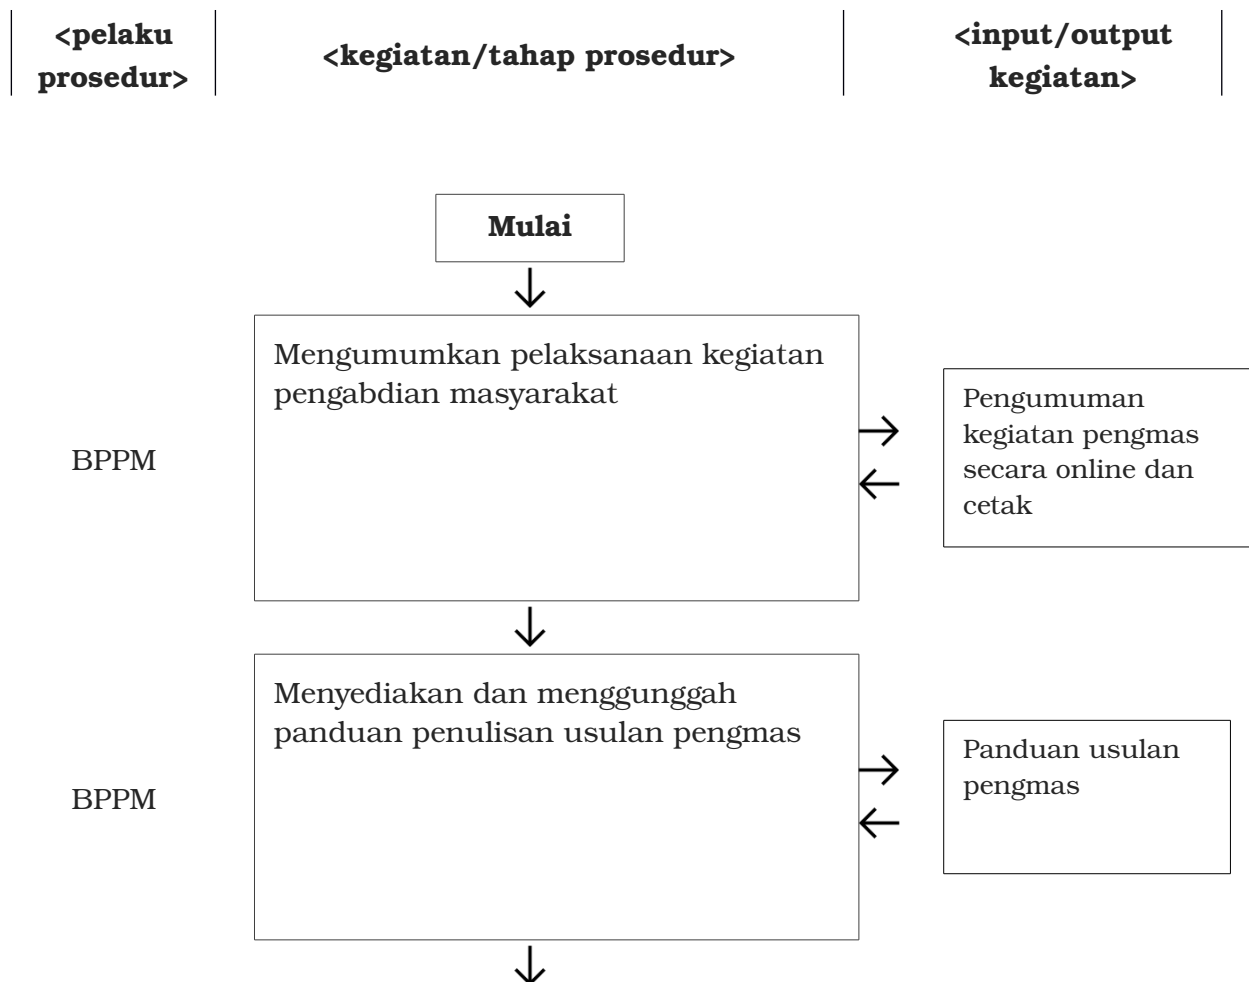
<pelaku prosedur>

<kegiatan/tahap prosedur>

<input/output kegiatan>

Mulai

BPPM

Mengumumkan pelaksanaan kegiatan pengabdian masyarakat

Pengumuman kegiatan pengmas secara online dan cetak

BPPM

Menyediakan dan menggunggah panduan penulisan usulan pengmas

Panduan usulan pengmas